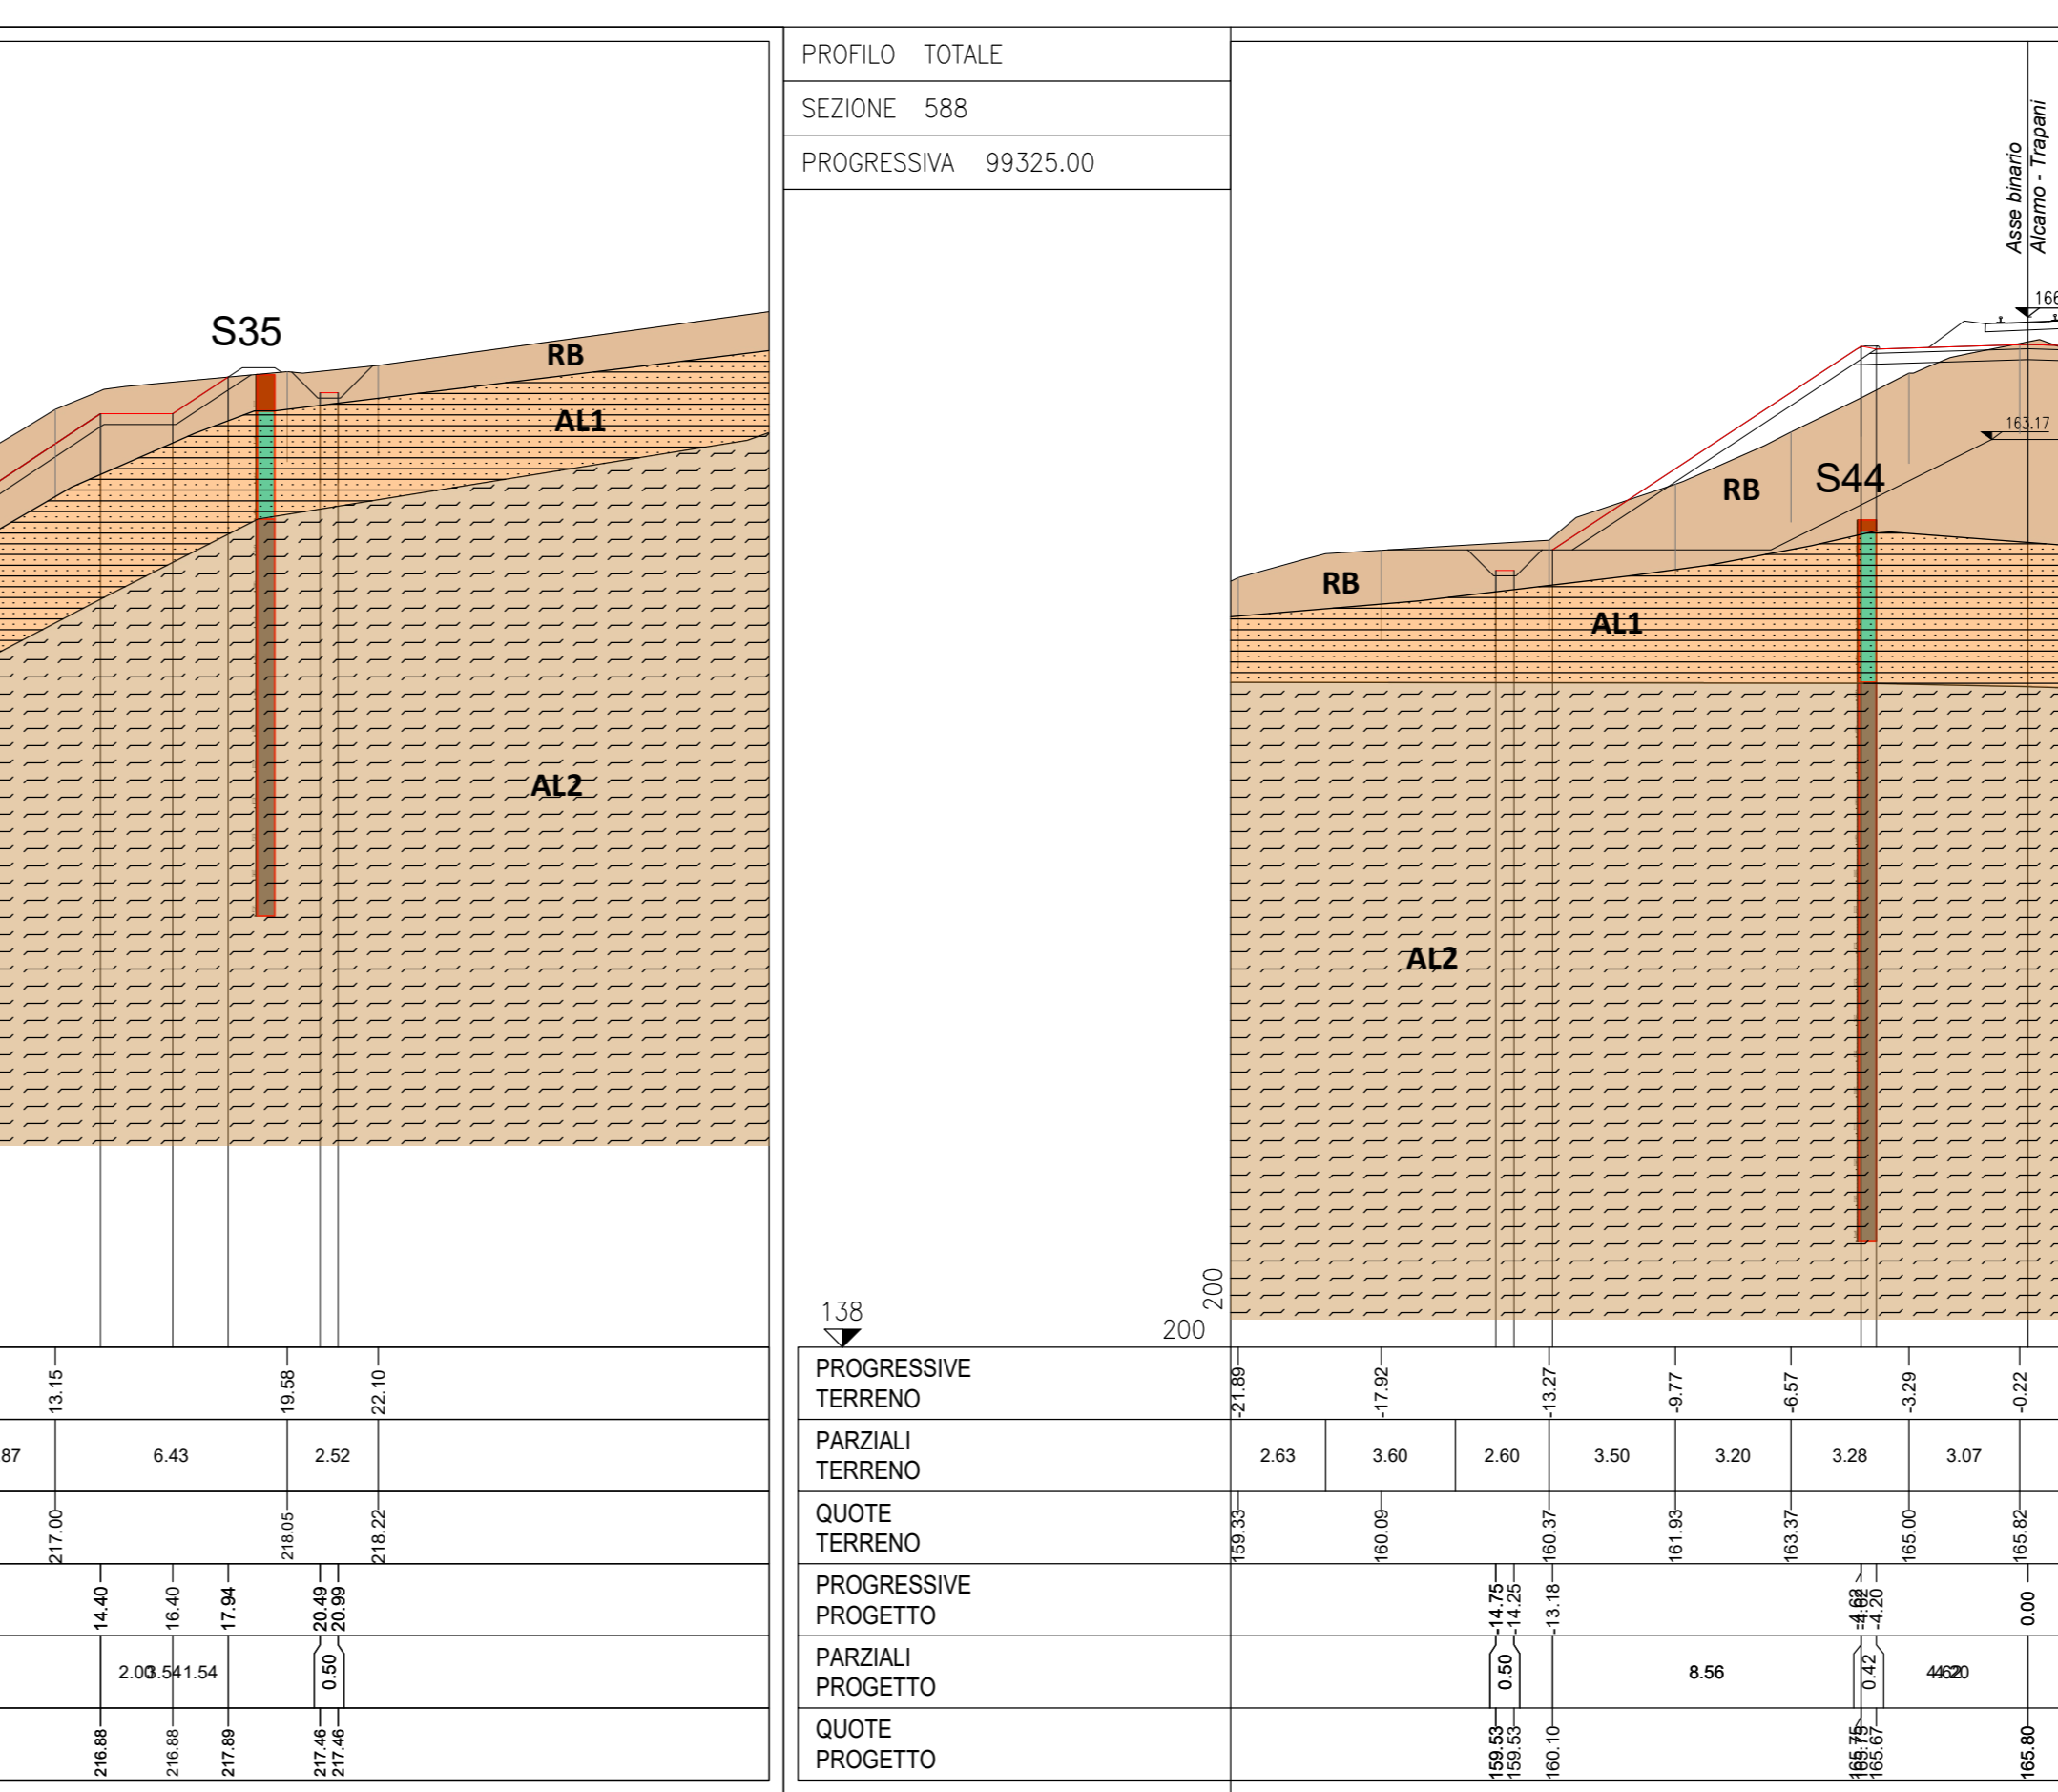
S35
RB
AL1
AL2

13.15 19.58 22.10
87 6.43 2.52
217.00 218.05 218.22
14.40 16.40 17.94 20.49 20.99
2.00 3.54 1.54 0.50
216.88 216.88 217.89 217.46 217.46

PROFILO TOTALE
SEZIONE 588
PROGRESSIVA 99325.00

138
200
200

PROGRESSIVE TERRENO
PARZIALI TERRENO
QUOTE TERRENO
PROGRESSIVE PROGETTO
PARZIALI PROGETTO
QUOTE PROGETTO

Asse binario Alcamo - Trapani
166
163.17
S44
RB
RB
AL1
AL2

-21.89 -17.92 -13.27 -9.77 -6.57 -3.29 -0.22
2.63 3.60 2.60 3.50 3.20 3.28 3.07
159.33 160.09 160.37 161.93 163.37 165.00 165.82
-14.75 -14.25 -13.18 -4.62 -4.20 0.00
0.50 8.56 0.42 4.20
159.53 159.53 160.10 165.75 165.67 165.80